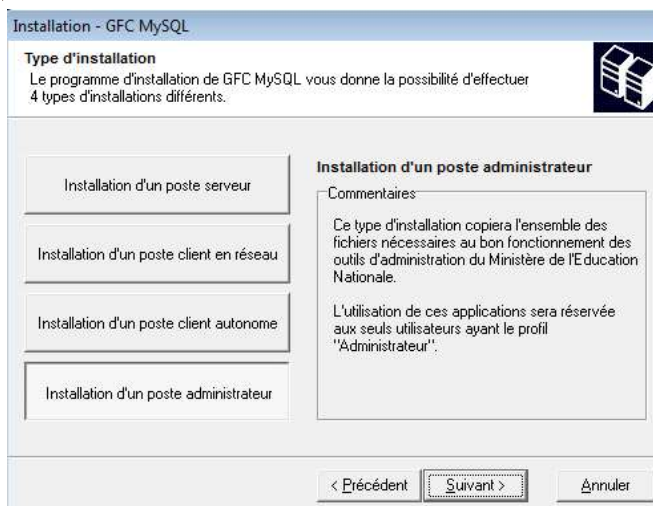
Installation - GFC MySQL

Type d'installation
Le programme d'installation de GFC MySQL vous donne la possibilité d'effectuer 4 types d'installations différents.

Installation d'un poste serveur

Installation d'un poste client en réseau

Installation d'un poste client autonome

Installation d'un poste administrateur

Installation d'un poste administrateur

Commentaires

Ce type d'installation copiera l'ensemble des fichiers nécessaires au bon fonctionnement des outils d'administration du Ministère de l'Education Nationale.

L'utilisation de ces applications sera réservée aux seuls utilisateurs ayant le profil "Administrateur".

< Précédent

Suivant >

Annuler